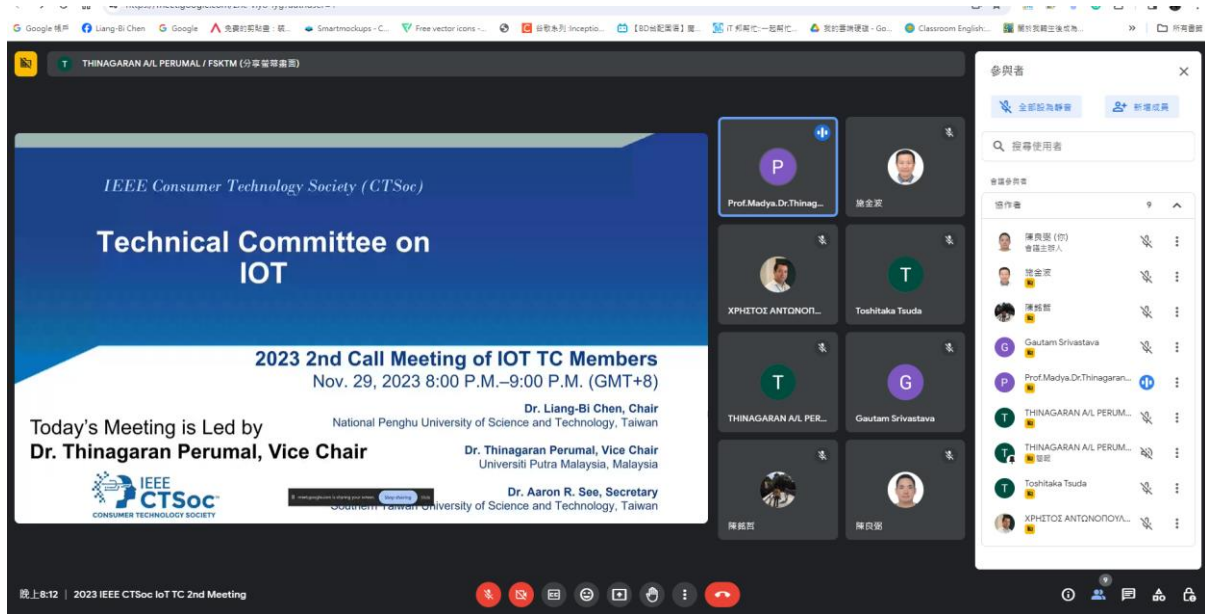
G Google 帳戶 Liang-Bi Chen G Google 免費的剪貼畫 Smartmockups - C... Free vector icons -... 谷歌系列 :Inceptio... 【8D台配國語】魔... IT 邦幫忙::一起幫忙... 我的雲端硬碟 - Go... Classroom English:... 關於我轉生後成為... » 所有書籤

T THINAGARAN A/L PERUMAL / FSKTM (分享螢幕畫面)

IEEE Consumer Technology Society (CTSoc)

Technical Committee on IOT

2023 2nd Call Meeting of IOT TC Members
Nov. 29, 2023 8:00 P.M.–9:00 P.M. (GMT+8)

Dr. Liang-Bi Chen, Chair
National Penghu University of Science and Technology, Taiwan

Today's Meeting is Led by
Dr. Thinagaran Perumal, Vice Chair

Dr. Thinagaran Perumal, Vice Chair
Universiti Putra Malaysia, Malaysia

Dr. Aaron R. See, Secretary
Southern Taiwan University of Science and Technology, Taiwan

IEEE CTSoc CONSUMER TECHNOLOGY SOCIETY

meet.google.com is sharing your screen. Stop sharing Hide

P Prof.Madya.Dr.Thinaga...
施金波
ΧΡΗΣΤΟΣ ΑΝΤΩΝΟΠ...
T Toshitaka Tsuda
T THINAGARAN A/L PER...
G Gautam Srivastava
陳銘哲
陳良弼

參與者
全部設為靜音 新增成員
搜尋使用者
會議參與者
協作者 9
陳良弼 (你) 會議主辦人
施金波
陳銘哲
Gautam Srivastava
Prof.Madya.Dr.Thinagaran...
THINAGARAN A/L PERUM...
THINAGARAN A/L PERUM... 簡報
Toshitaka Tsuda
ΧΡΗΣΤΟΣ ΑΝΤΩΝΟΠΟΥΛ...

晚上8:12 | 2023 IEEE CTSoc IoT TC 2nd Meeting
9